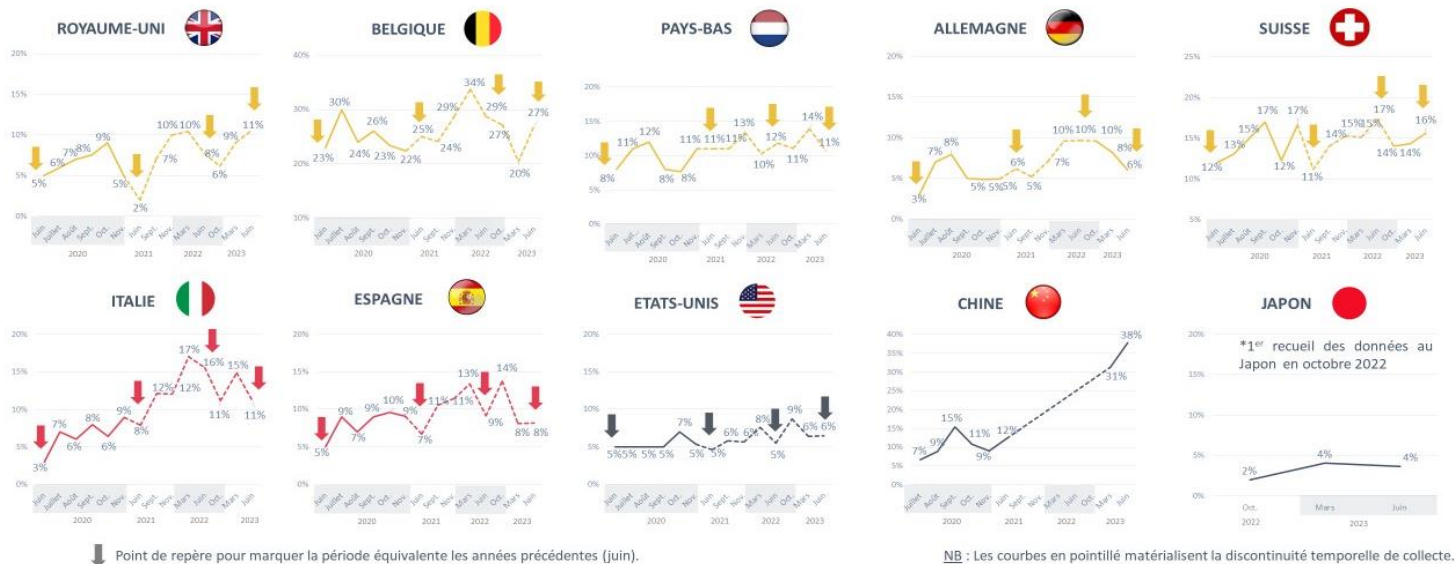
ROYAUME-UNI

20%
15%
10%
5%
0%

5% 6% 7% 8% 9% 5% 2% 7% 10% 10% 8% 6% 9% 11%

Juin Juillet Août Sept. Oct. Nov. Juin Sept. Nov. Mars Juin Oct. Mars Juin
2020 2021 2022 2023

BELGIQUE

40%
30%
20%
10%

23% 30% 24% 26% 23% 22% 25% 24% 29% 34% 29% 27% 20% 27%

Juin Juillet Août Sept. Oct. Nov. Juin Sept. Nov. Mars Juin Oct. Mars Juin
2020 2021 2022 2023

PAYS-BAS

20%
15%
10%
5%
0%

8% 11% 12% 8% 8% 11% 11% 11% 13% 10% 12% 11% 14% 11%

Juin Juillet Août Sept. Oct. Nov. Juin Sept. Nov. Mars Juin Oct. Mars Juin
2020 2021 2022 2023

ALLEMAGNE

20%
15%
10%
5%
0%

3% 7% 8% 5% 5% 5% 6% 5% 5% 7% 10% 10% 10% 8% 6%

Juin Juillet Août Sept. Oct. Nov. Juin Sept. Nov. Mars Juin Oct. Mars Juin
2020 2021 2022 2023

SUISSE

25%
20%
15%
10%
5%

12% 13% 15% 17% 12% 17% 11% 14% 15% 15% 17% 14% 14% 16%

Juin Juillet Août Sept. Oct. Nov. Juin Sept. Nov. Mars Juin Oct. Mars Juin
2020 2021 2022 2023

ITALIE

20%
15%
10%
5%
0%

3% 7% 6% 8% 6% 9% 8% 12% 17% 12% 16% 11% 15% 11%

Juin Juillet Août Sept. Oct. Nov. Juin Sept. Nov. Mars Juin Oct. Mars Juin
2020 2021 2022 2023

ESPAGNE

20%
15%
10%
5%
0%

5% 9% 7% 9% 10% 9% 7% 11% 11% 13% 9% 14% 8% 8%

Juin Juillet Août Sept. Oct. Nov. Juin Sept. Nov. Mars Juin Oct. Mars Juin
2020 2021 2022 2023

ETATS-UNIS

20%
15%
10%
5%
0%

5% 5% 5% 5% 7% 5% 5% 6% 6% 8% 5% 9% 6% 6%

Juin Juillet Août Sept. Oct. Nov. Juin Sept. Nov. Mars Juin Oct. Mars Juin
2020 2021 2022 2023

CHINE

40%
35%
30%
25%
20%
15%
10%
5%
0%

7% 9% 15% 11% 9% 12% 31% 38%

Juillet Août Sept. Oct. Nov. Juin Sept. Nov. Mars Juin Oct. Mars Juin
2020 2021 2022 2023

JAPON

*1$^{er}$ recueil des données au Japon en octobre 2022

20%
15%
10%
5%
0%

2% 4% 4%

Oct. Mars Juin
2022 2023

Point de repère pour marquer la période équivalente les années précédentes (juin).

NB : Les courbes en pointillé matérialisent la discontinuité temporelle de collecte.